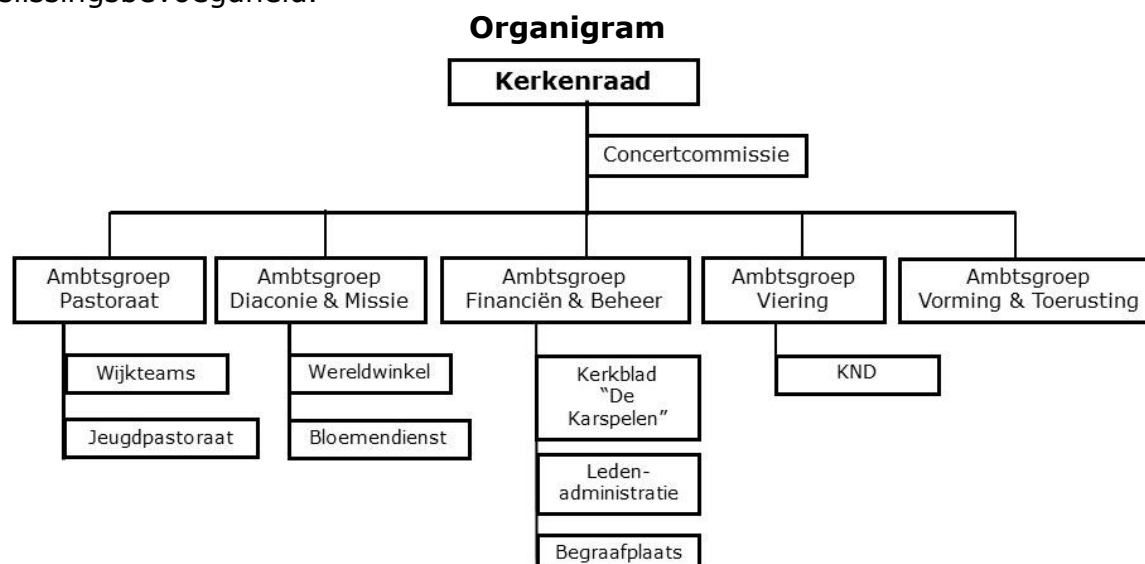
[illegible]

Organigram

Kerkenraad

Concertcommissie

Ambtsgroep Pastoraat

Ambtsgroep Diaconie & Missie

Ambtsgroep Financiën & Beheer

Ambtsgroep Viering

Ambtsgroep Vorming & Toerusting

Wijkteams

Jeugdpastoraat

Wereldwinkel

Bloemendienst

Kerkblad "De Karspelen"

Ledenadministratie

Begraafplaats

KND